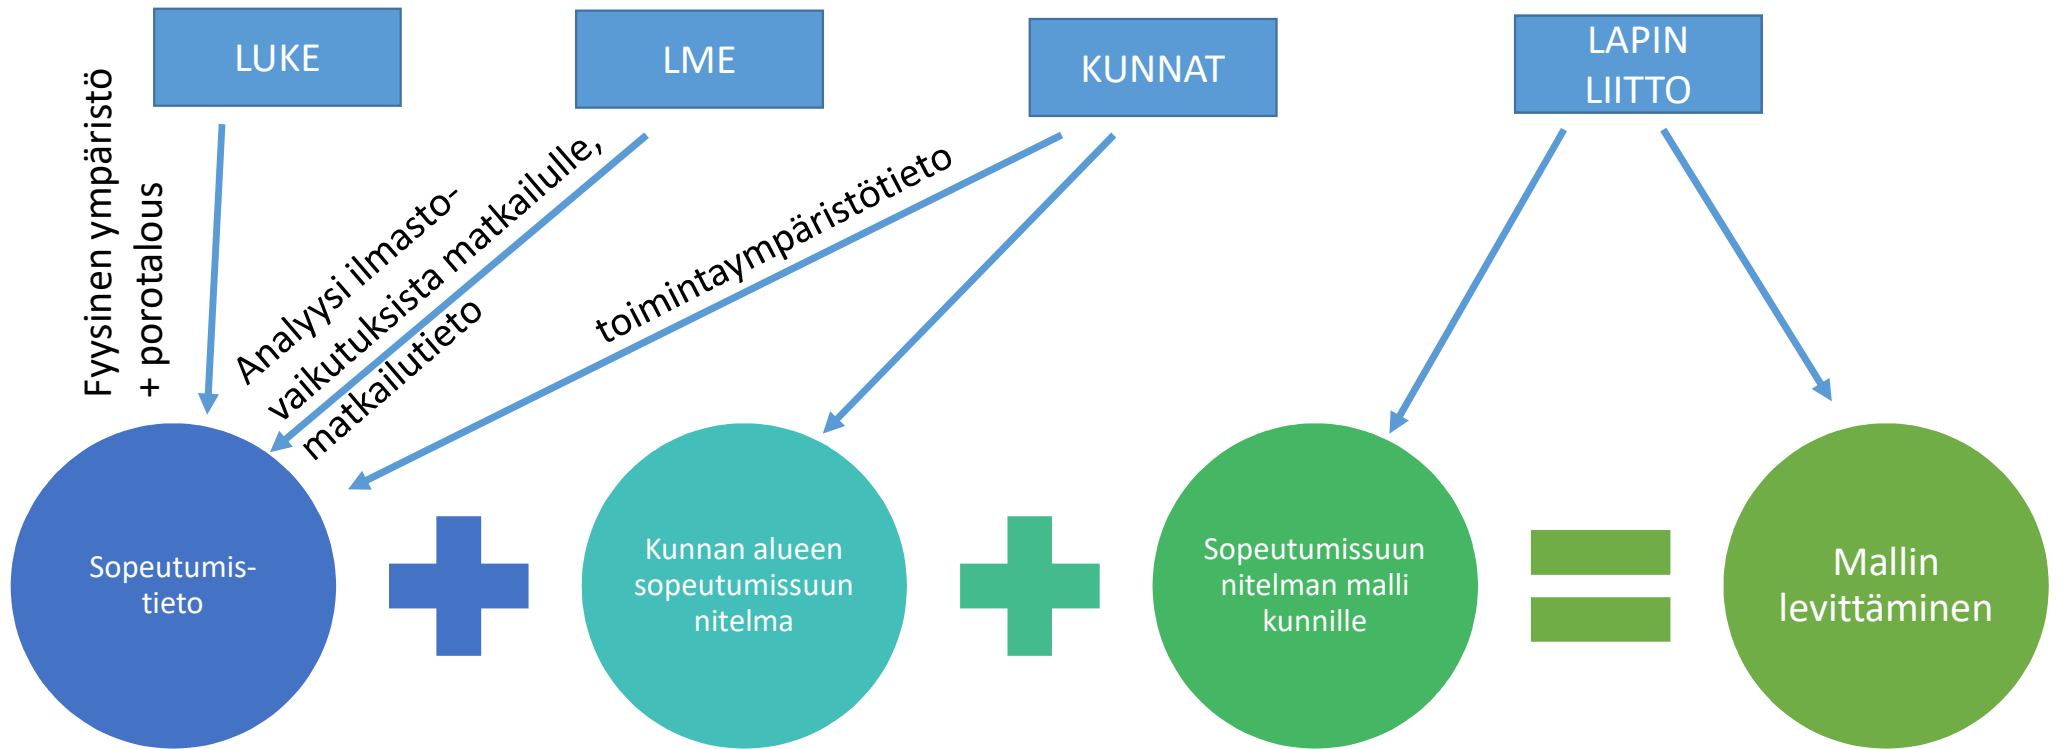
LUKE

LME

KUNNAT

LAPIN LIITTO

Fyysinen ympäristö + porotalous

Analyysi ilmastovaikutuksista matkailulle, matkailutieto

toimintaympäristötieto

Sopeutumis-tieto

Kunnan alueen sopeutumissuunnitelma

Sopeutumissuunnitelman malli kunnille

Mallin levittäminen